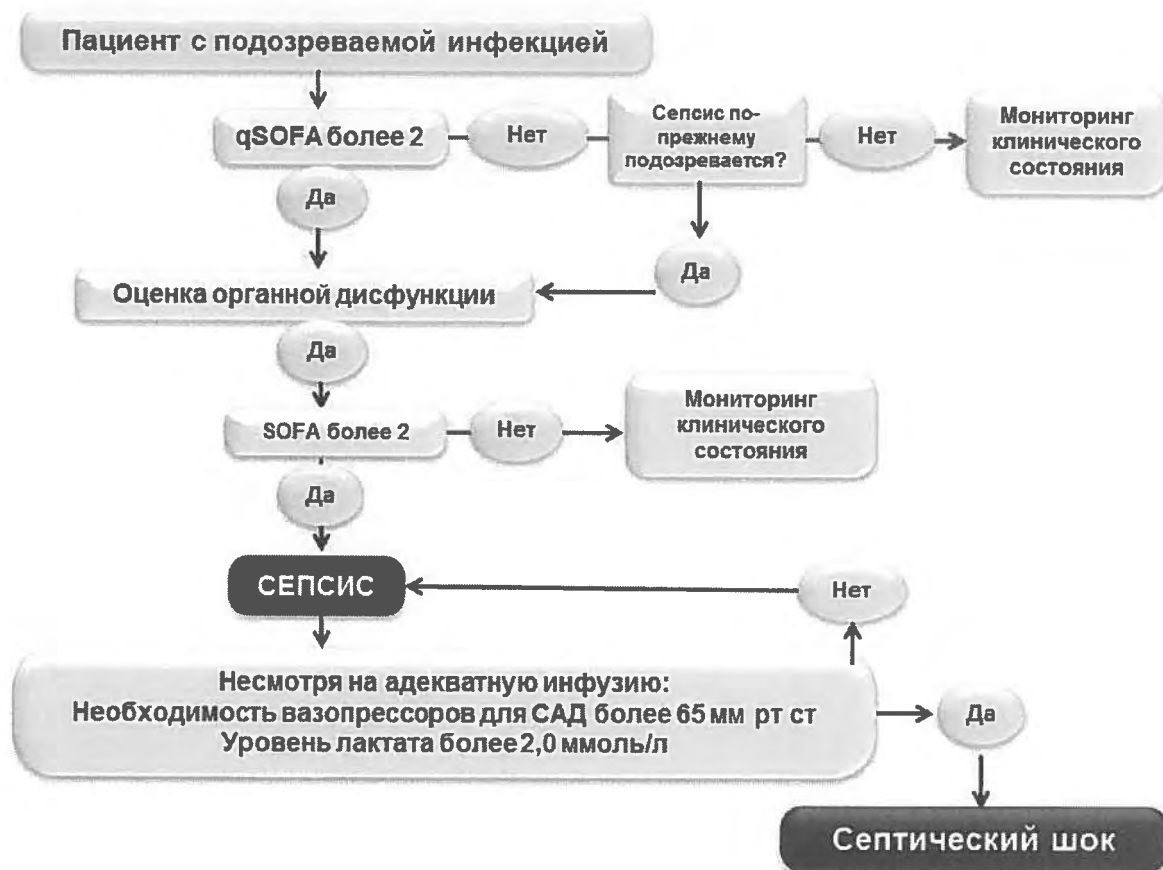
Пациент с подозреваемой инфекцией

qSOFA более 2

Нет

Сепсис по-прежнему подозревается?

Нет

Мониторинг клинического состояния

Да

Да

Оценка органной дисфункции

Да

SOFA более 2

Нет

Мониторинг клинического состояния

Да

СЕПСИС

Нет

Несмотря на адекватную инфузию:
Необходимость вазопрессоров для САД более 65 мм рт ст
Уровень лактата более 2,0 ммоль/л

Да

Септический шок